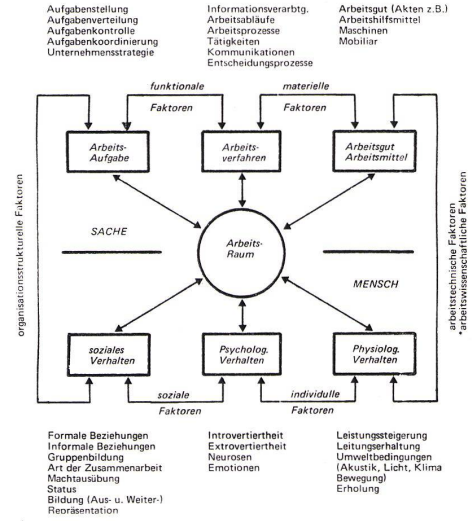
Aufgabenstellung
Aufgabenverteilung
Aufgabenkontrolle
Aufgabenkoordinierung
Unternehmensstrategie

Informationsverarbtg.
Arbeitsabläufe
Arbeitsprozesse
Tätigkeiten
Kommunikationen
Entscheidungsprozesse

Arbeitsgut (Akten z.B.)
Arbeitshilfsmittel
Maschinen
Mobiliar

funktionale Faktoren

materielle Faktoren

Arbeits-Aufgabe

Arbeits-verfahren

Arbeitsgut Arbeitsmittel

SACHE

Arbeits-Raum

MENSCH

organisationsstrukturelle Faktoren

arbeitstechnische Faktoren
*arbeitswissenschaftliche Faktoren

soziales Verhalten

Psycholog. Verhalten

Physiolog. Verhalten

soziale Faktoren

individulle Faktoren

Formale Beziehungen
Informale Beziehungen
Gruppenbildung
Art der Zusammenarbeit
Machtausübung
Status
Bildung (Aus- u. Weiter-)
Repräsentation

Introvertiertheit
Extrovertiertheit
Neurosen
Emotionen

Leistungssteigerung
Leitungserhaltung
Umweltbedingungen (Akustik, Licht, Klima Bewegung)
Erholung